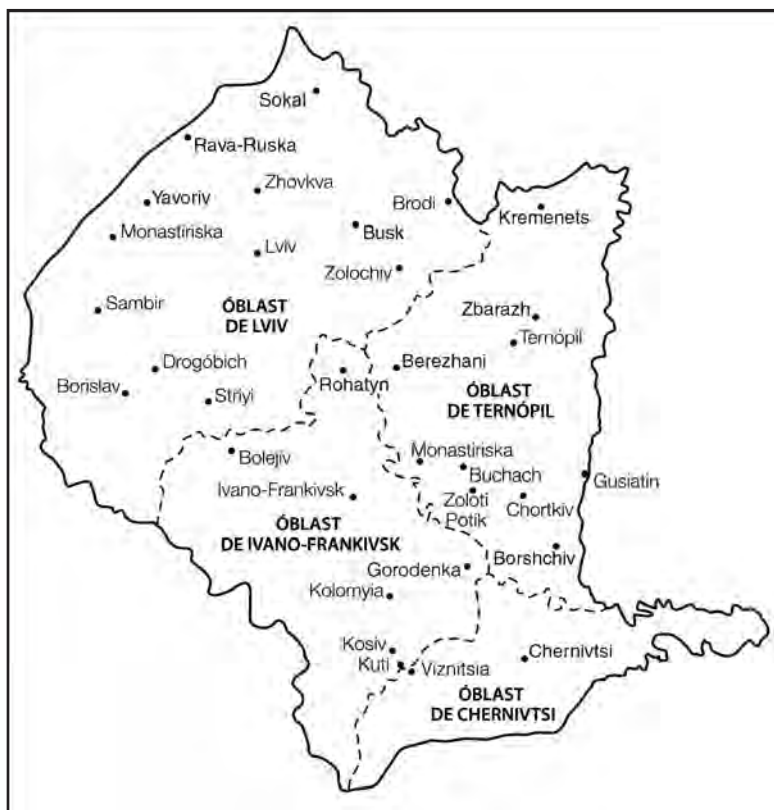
Sokal
Rava-Ruska
Yavoriv
Zhovkva
Brodi
Kremenets
Monastiriska
Lviv
Busk
Zolochiv
Sambir
ÓBLAST DE LVIV
Zbarazh
Ternópil
Drogóbich
Rohatyn
Berezhani
Borislav
Striyi
ÓBLAST DE TERNÓPIL
Monastiriska
Bolejiv
Buchach
Gusiatin
Ivano-Frankivsk
Zoloti Potik
Chortkiv
ÓBLAST DE IVANO-FRANKIVSK
Borshchiv
Gorodenka
Kolomyia
Kosiv
Kuti
Viznitsia
Chernivtsi
ÓBLAST DE CHERNIVTSI